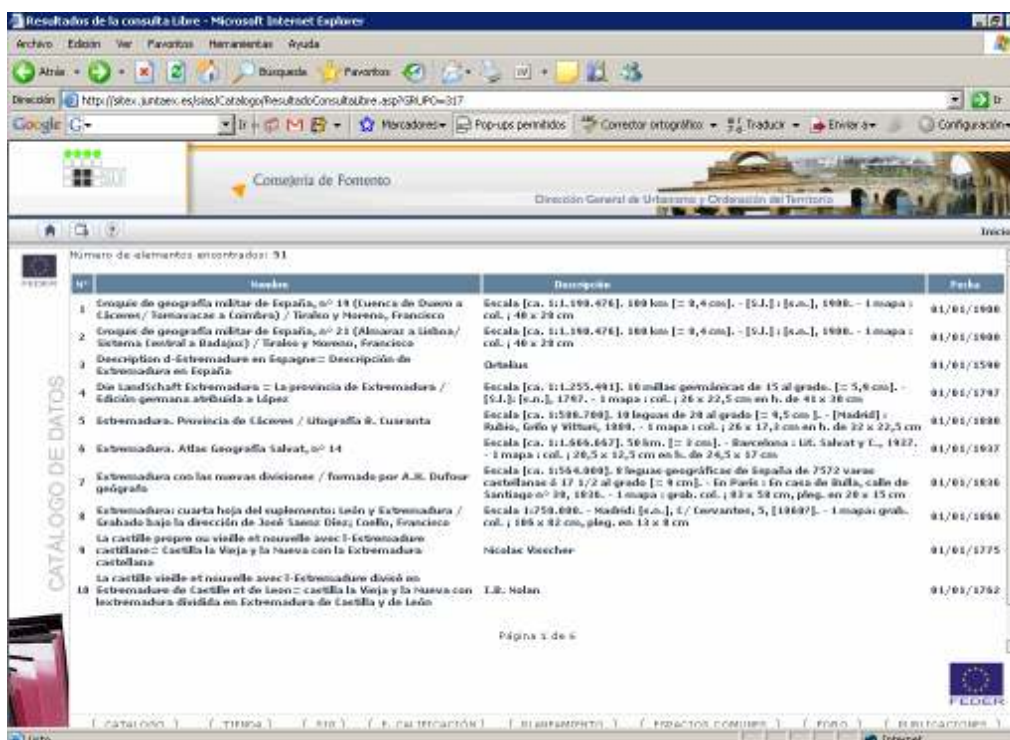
Resultados de la consulta Libre - Microsoft Internet Explorer

Archivo Edición Ver Favoritos Herramientas Ayuda

Atrás Búsqueda Favoritos

Dirección http://sitex.juntaex.es/sias/Catalogo/ResultadoConsultaLibre.asp?GRUPO=317

Google G- Ir Marcadores Pop-ups permitidos Corrector ortográfico Traducir Enviar a Configuración

Consejería de Fomento

Dirección General de Urbanismo y Ordenación del Territorio

Inicio

FEDER

CATALOGO DE DATOS

Número de elementos encontrados: 51

| Nº | Nombre | Descripción | Fecha |
|---|---|---|---|
| 1 | Croquis de geografía militar de España, nº 19 (Cuenca de Duero a Cáceres/ Tomavacas a Coimbra) / Tiraleo y Moreno, Francisco | Escala [ca. 1:1.190.476]. 100 km [= 8,4 cm]. - [S.l.]: [s.n.], 1900. - 1 mapa : col. ; 40 x 28 cm | 01/01/1900 |
| 2 | Croquis de geografía militar de España, nº 21 (Almaraz a Lisboa/ Sistema Central a Badajoz) / Tiraleo y Moreno, Francisco | Escala [ca. 1:1.190.476]. 100 km [= 8,4 cm]. - [S.l.]: [s.n.], 1900. - 1 mapa : col. ; 40 x 28 cm | 01/01/1900 |
| 3 | Description d-Estremadure en Espagne : Descripción de Extremadura en España | Ortelius | 01/01/1590 |
| 4 | Die Landschaft Extremadura = La provincia de Extremadura / Edición germana atribuida a López | Escala [ca. 1:1.255.491]. 10 millas germánicas de 15 al grado. [= 5,9 cm]. - [S.l.]: [s.n.], 1797. - 1 mapa : col. ; 26 x 22,5 cm en h. de 41 x 30 cm | 01/01/1797 |
| 5 | Extremadura. Provincia de Cáceres / Litografía B. Cuaranta | Escala [ca. 1:500.700]. 10 leguas de 20 al grado [= 4,5 cm ]. - [Madrid] : Rubio, Grilo y Vitturi, 1880. - 1 mapa : col. ; 26 x 17,3 cm en h. de 32 x 22,5 cm | 01/01/1880 |
| 6 | Extremadura. Atlas Geografía Salvat, nº 14 | Escala [ca. 1:1.666.667]. 50 km. [= 3 cm]. - Barcelona : Lit. Salvat y C., 1927. - 1 mapa : col. ; 20,5 x 12,5 cm en h. de 24,5 x 17 cm | 01/01/1927 |
| 7 | Extremadura con las nuevas divisiones / formado por A.H. Dufour geógrafo | Escala [ca. 1:564.000]. 8 leguas geográficas de España de 7572 varas castellanas ó 17 1/2 al grado [= 9 cm]. - En Paris : En casa de Bulla, calle de Santiago nº 38, 1836. - 1 mapa : grab. col. ; 83 x 58 cm, pleg. en 20 x 15 cm | 01/01/1836 |
| 8 | Extremadura: cuarta hoja del suplemento: León y Extremadura / Grabado bajo la dirección de José Saenz Diez; Coello, Francisco | Escala 1:750.000. - Madrid: [s.n.], 1/ Cervantes, 5, [1860?]. - 1 mapa: grab. col. ; 105 x 82 cm, pleg. en 13 x 8 cm | 01/01/1860 |
| 9 | La castille propre ou vieille et nouvelle avec l-Estremadure castillane : Castilla la Vieja y la Nueva con la Extremadura castellana | Nicolas Visscher | 01/01/1775 |
| 10 | La castille vieille et nouvelle avec l-Estremadure divisé en Estremadure de Castille et de Leon : castilla la Vieja y la Nueva con lextremadura dividida en Extremadura de Castilla y de León | I.B. Nolan | 01/01/1762 |

Página 1 de 6

FEDER

[ CATALOGO ] [ TIENDA ] [ SIG ] [ E. CALIFICACIÓN ] [ PLANEAMIENTO ] [ TRAMITES COMUNES ] [ FORO ] [ PUBLICACIONES ]

Listo Internet